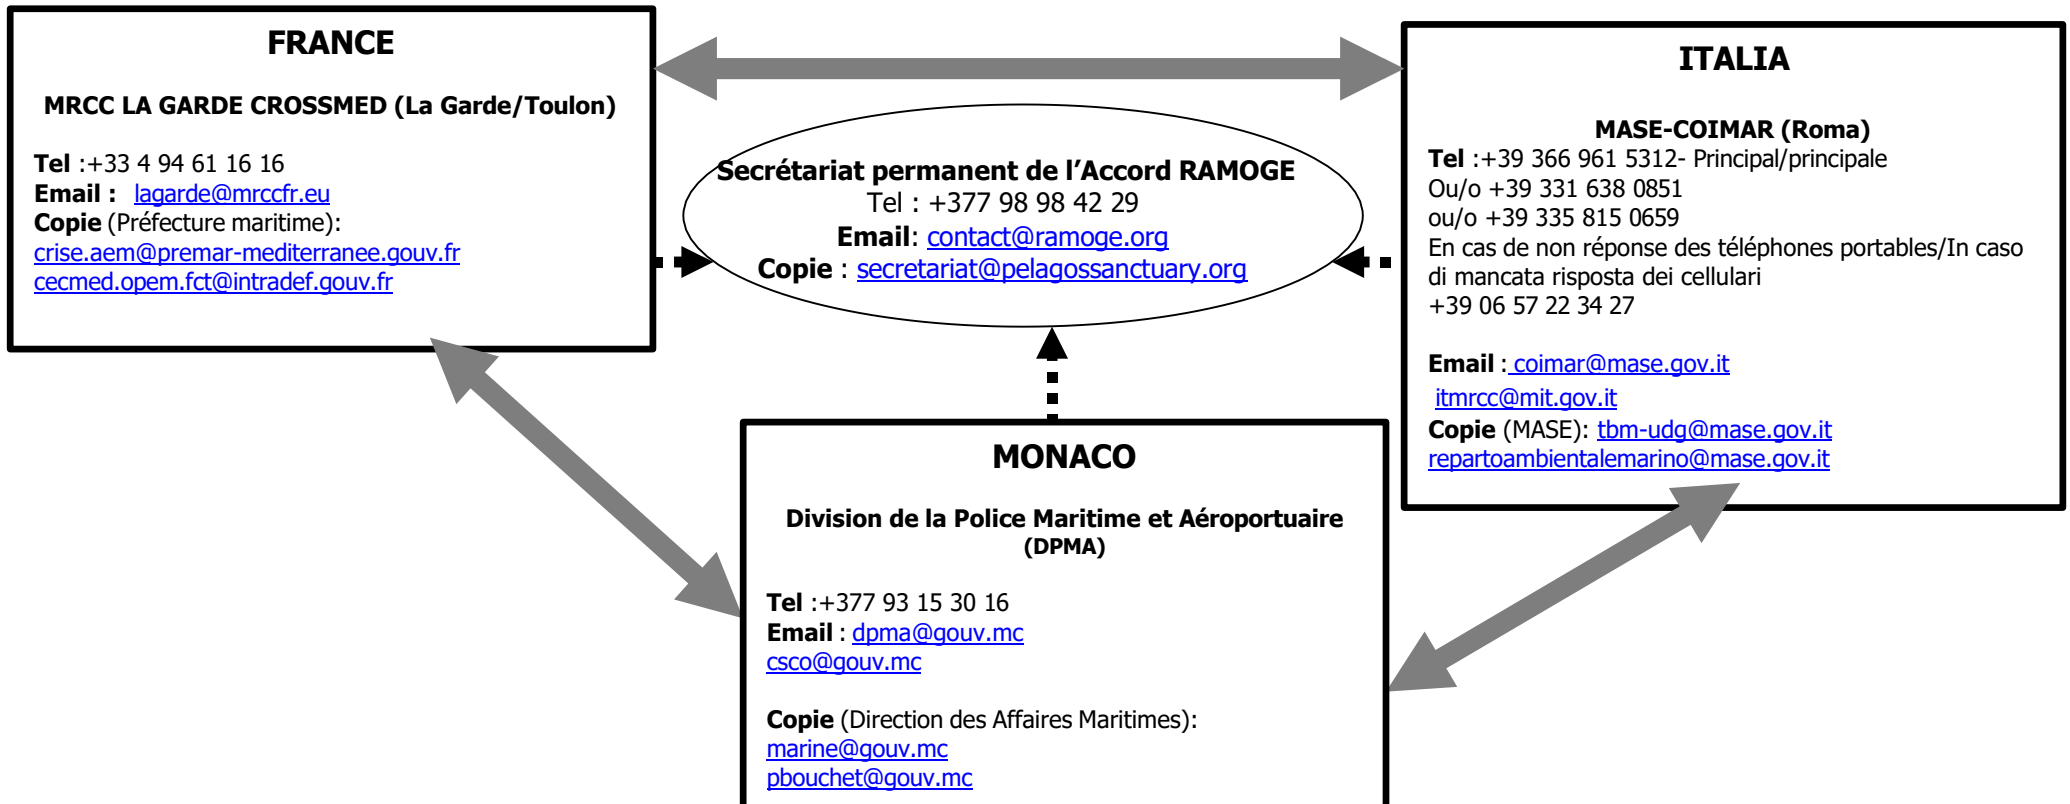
FRANCE

MRCC LA GARDE CROSSMED (La Garde/Toulon)

Tel :+33 4 94 61 16 16
Email : lagarde@mrccfr.eu
Copie (Préfecture maritime):
crise.aem@premar-mediterranee.gouv.fr
cecmed.opem.fct@intradef.gouv.fr

Secrétariat permanent de l'Accord RAMOGE
Tel : +377 98 98 42 29
Email: contact@ramoge.org
Copie : secretariat@pelagossanctuary.org

ITALIA

MASE-COIMAR (Roma)
Tel :+39 366 961 5312- Principal/principale
Ou/o +39 331 638 0851
ou/o +39 335 815 0659
En cas de non réponse des téléphones portables/In caso di mancata risposta dei cellulari
+39 06 57 22 34 27

Email : coimar@mase.gov.it
itmrcc@mit.gov.it
Copie (MASE): tbm-udg@mase.gov.it
repartoambientalemarino@mase.gov.it

MONACO

Division de la Police Maritime et Aéroportuaire (DPMA)

Tel :+377 93 15 30 16
Email : dpma@gouv.mc
csco@gouv.mc

Copie (Direction des Affaires Maritimes):
marine@gouv.mc
pbouchet@gouv.mc